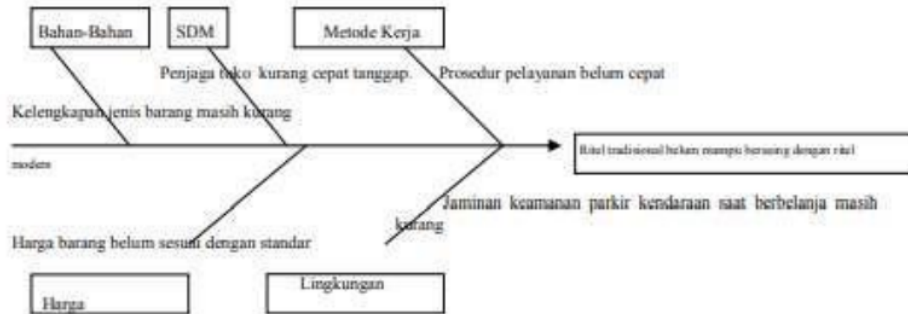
Bahan-Bahan

SDM

Metode Kerja

Penjaga toko kurang cepat tanggap.

Prosedur pelayanan belum cepat

Kelengkapan jenis barang masih kurang

Ritel tradisional belum mampu bersaing dengan ritel

moden

Jaminan keamanan parkir kendaraan saat berbelanja masih kurang

Harga barang belum sesuai dengan standar

Harga

Lingkungan